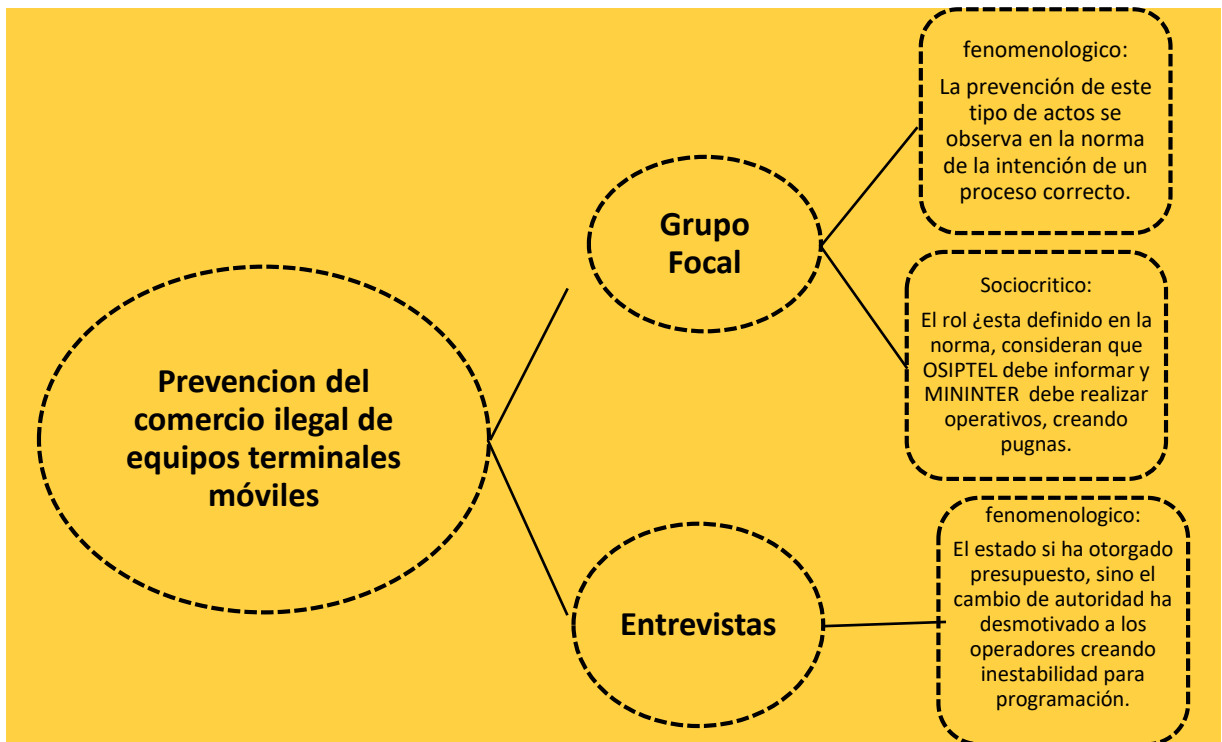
Prevencion del comercio ilegal de equipos terminales móviles

Grupo Focal

fenomenologico:

La prevención de este tipo de actos se observa en la norma de la intención de un proceso correcto.

Sociocritico:

El rol ¿esta definido en la norma, consideran que OSIPTEL debe informar y MININTER debe realizar operativos, creando pugnas.

Entrevistas

fenomenologico:

El estado si ha otorgado presupuesto, sino el cambio de autoridad ha desmotivado a los operadores creando inestabilidad para programación.